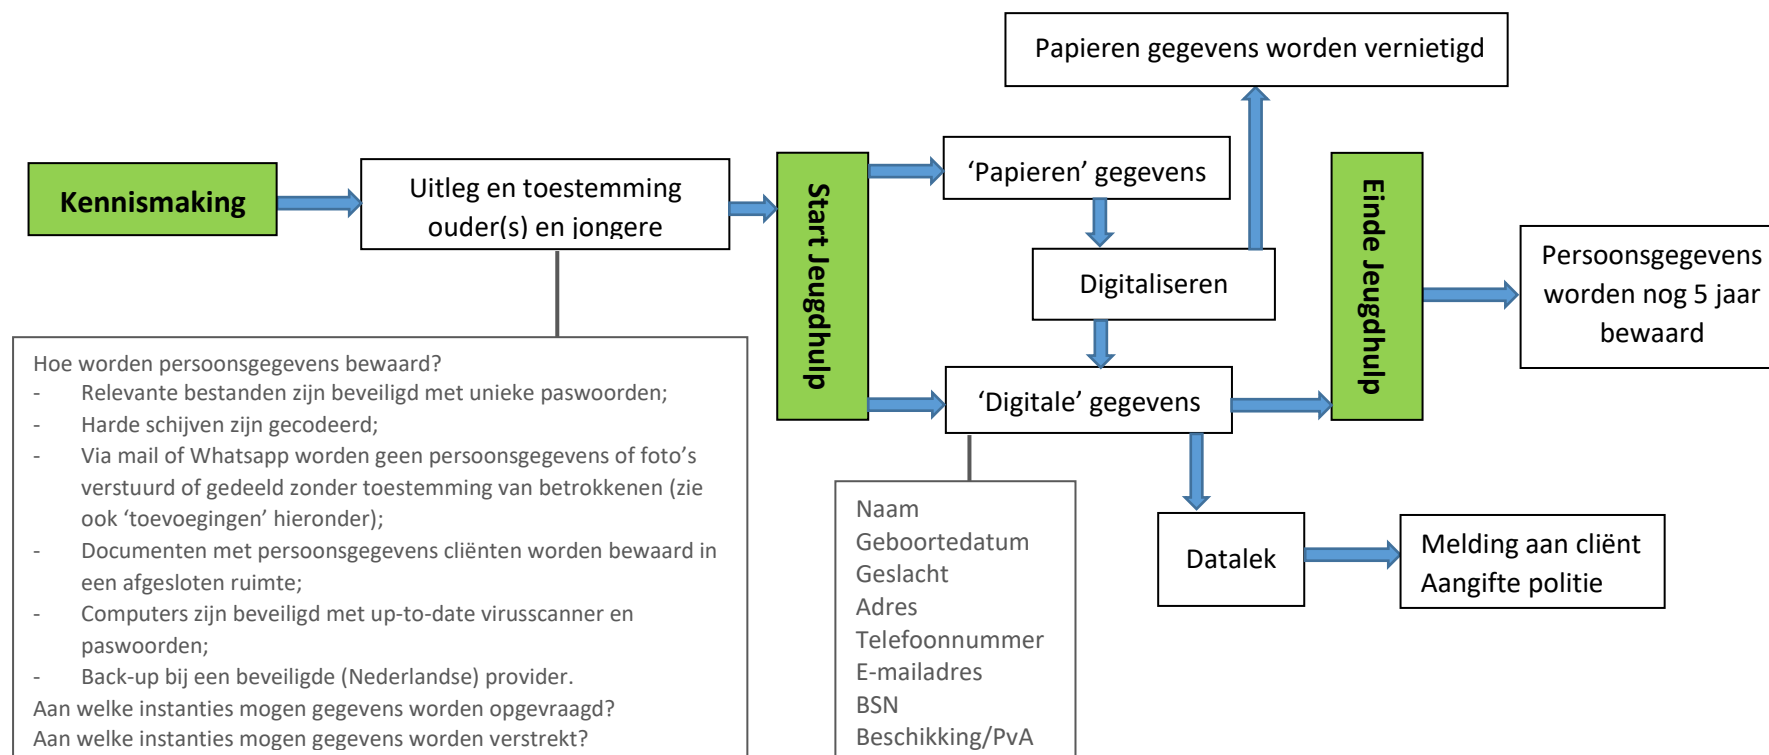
Papieren gegevens worden vernietigd

Kennismaking

Uitleg en toestemming ouder(s) en jongere

Start Jeugdhulp

'Papieren' gegevens

Digitaliseren

'Digitale' gegevens

Einde Jeugdhulp

Persoonsgegevens worden nog 5 jaar bewaard

Hoe worden persoonsgegevens bewaard?
- Relevante bestanden zijn beveiligd met unieke paswoorden;
- Harde schijven zijn gecodeerd;
- Via mail of Whatsapp worden geen persoonsgegevens of foto's verstuurd of gedeeld zonder toestemming van betrokkenen (zie ook 'toevoegingen' hieronder);
- Documenten met persoonsgegevens cliënten worden bewaard in een afgesloten ruimte;
- Computers zijn beveiligd met up-to-date virusscanner en paswoorden;
- Back-up bij een beveiligde (Nederlandse) provider.
Aan welke instanties mogen gegevens worden opgevraagd?
Aan welke instanties mogen gegevens worden verstrekt?

Naam
Geboortedatum
Geslacht
Adres
Telefoonnummer
E-mailadres
BSN
Beschikking/PvA

Datalek

Melding aan cliënt
Aangifte politie